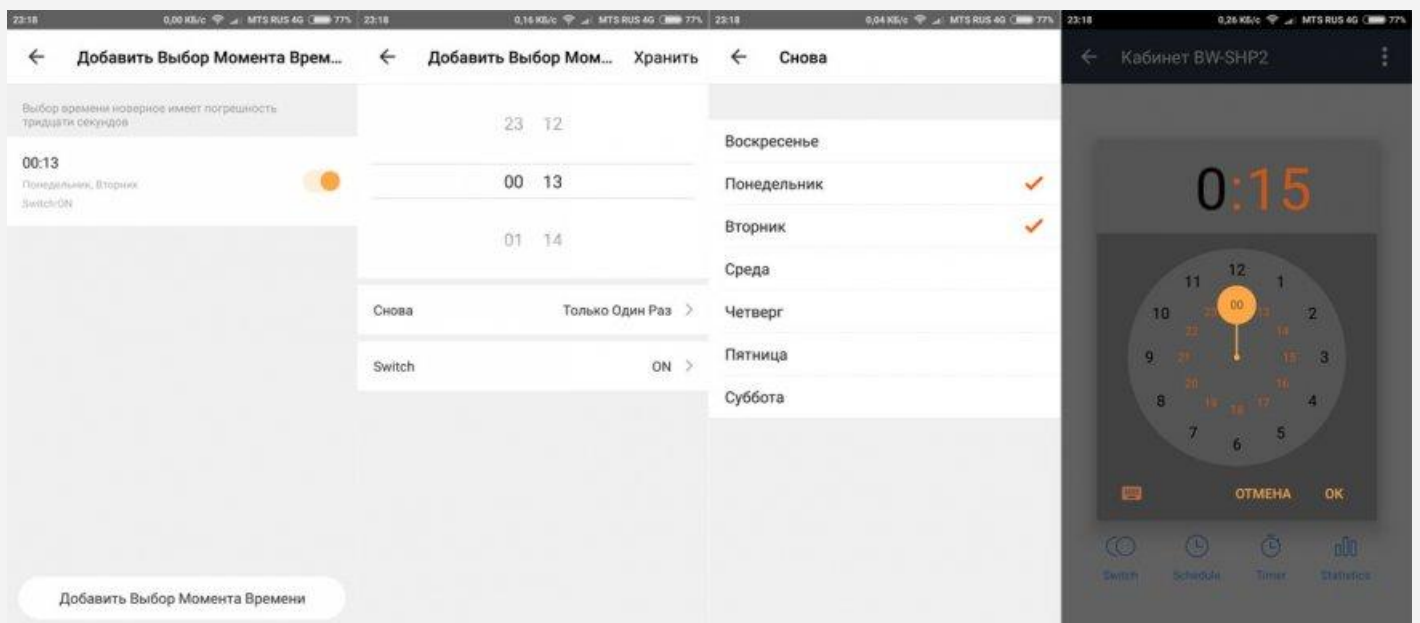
23:18 0,00 КБ/с MTS RUS 4G 77%

← Добавить Выбор Момента Врем...

Выбор времени новерное имеет погрешность тридцати секундов

00:13
Понедельник, Вторник
Switch:ON

Добавить Выбор Момента Времени

23:18 0,16 КБ/с MTS RUS 4G 77%

← Добавить Выбор Мом... Хранить

23 12
00 13
01 14

Снова Только Один Раз >

Switch ON >

23:18 0,04 КБ/с MTS RUS 4G 77%

← Снова

Воскресенье
Понедельник
Вторник
Среда
Четверг
Пятница
Суббота

23:18 0,26 КБ/с MTS RUS 4G 77%

← Кабинет BW-SHP2

0:15

12 1 2 3 4 5 6 7 8 9 10 11
00 13 14 15 16 17 18 19 20 21 22 23

ОТМЕНА OK

Switch Schedule Timer Statistics